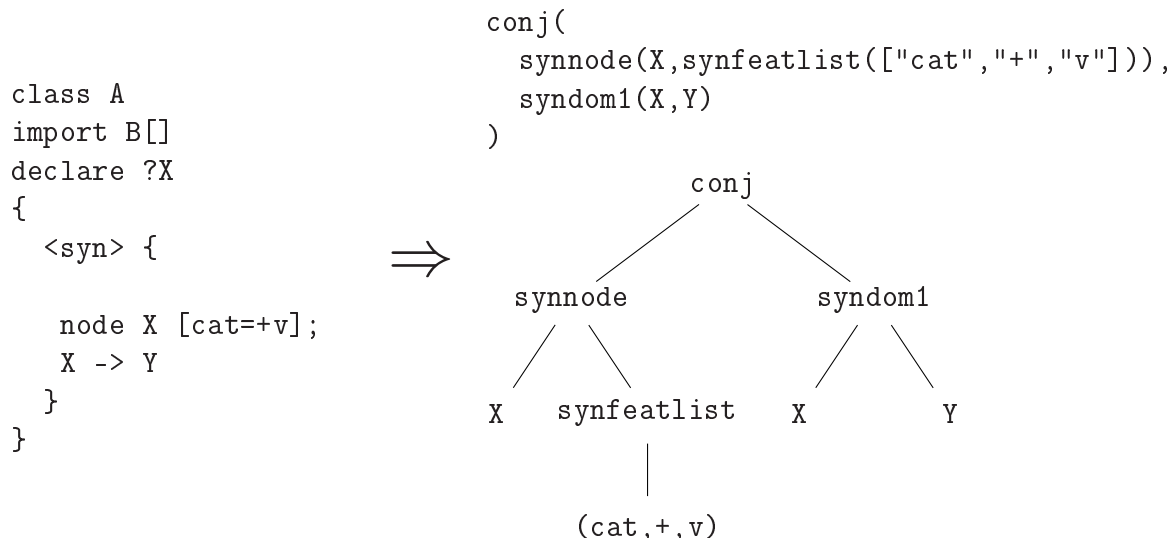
class A
import B[]
declare ?X
{
<syn> {

node X [cat=+v];
X -> Y
}
}

$\Rightarrow$

conj(
synnode(X,synfeatlist(["cat","+","v"])),
syndom1(X,Y)
)

conj

synnode

syndom1

X

synfeatlist

X

Y

(cat,+,v)